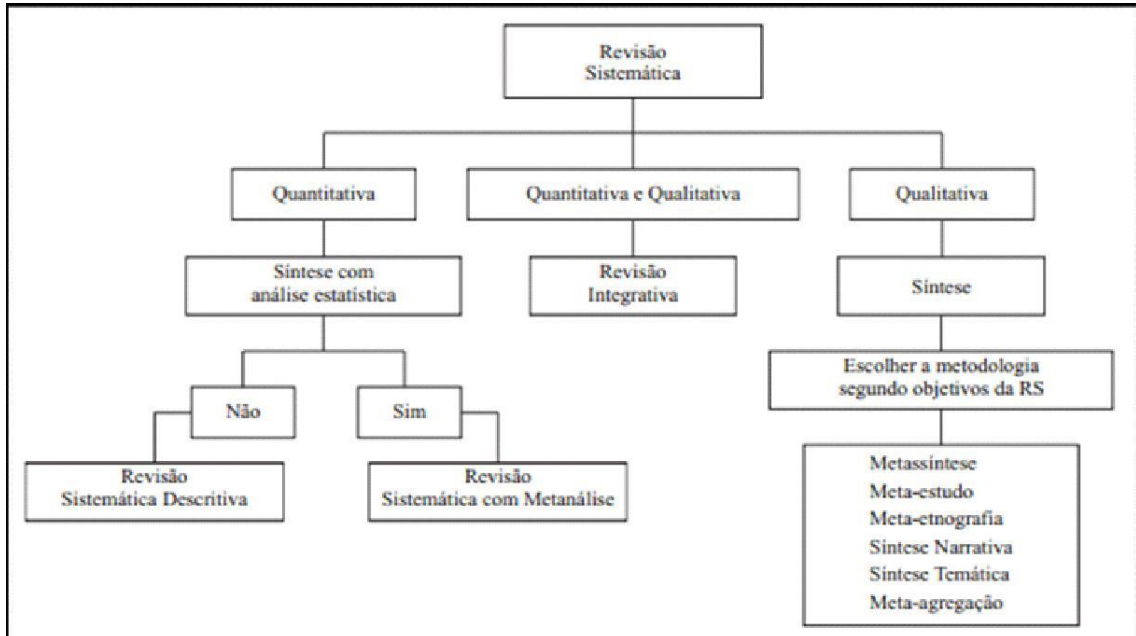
Revisão Sistemática

Quantitativa

Quantitativa e Qualitativa

Qualitativa

Síntese com análise estatística

Revisão Integrativa

Síntese

Não

Sim

Escolher a metodologia segundo objetivos da RS

Revisão Sistemática Descritiva

Revisão Sistemática com Metanálise

Metassíntese
Meta-estudo
Meta-etnografia
Síntese Narrativa
Síntese Temática
Meta-agregação